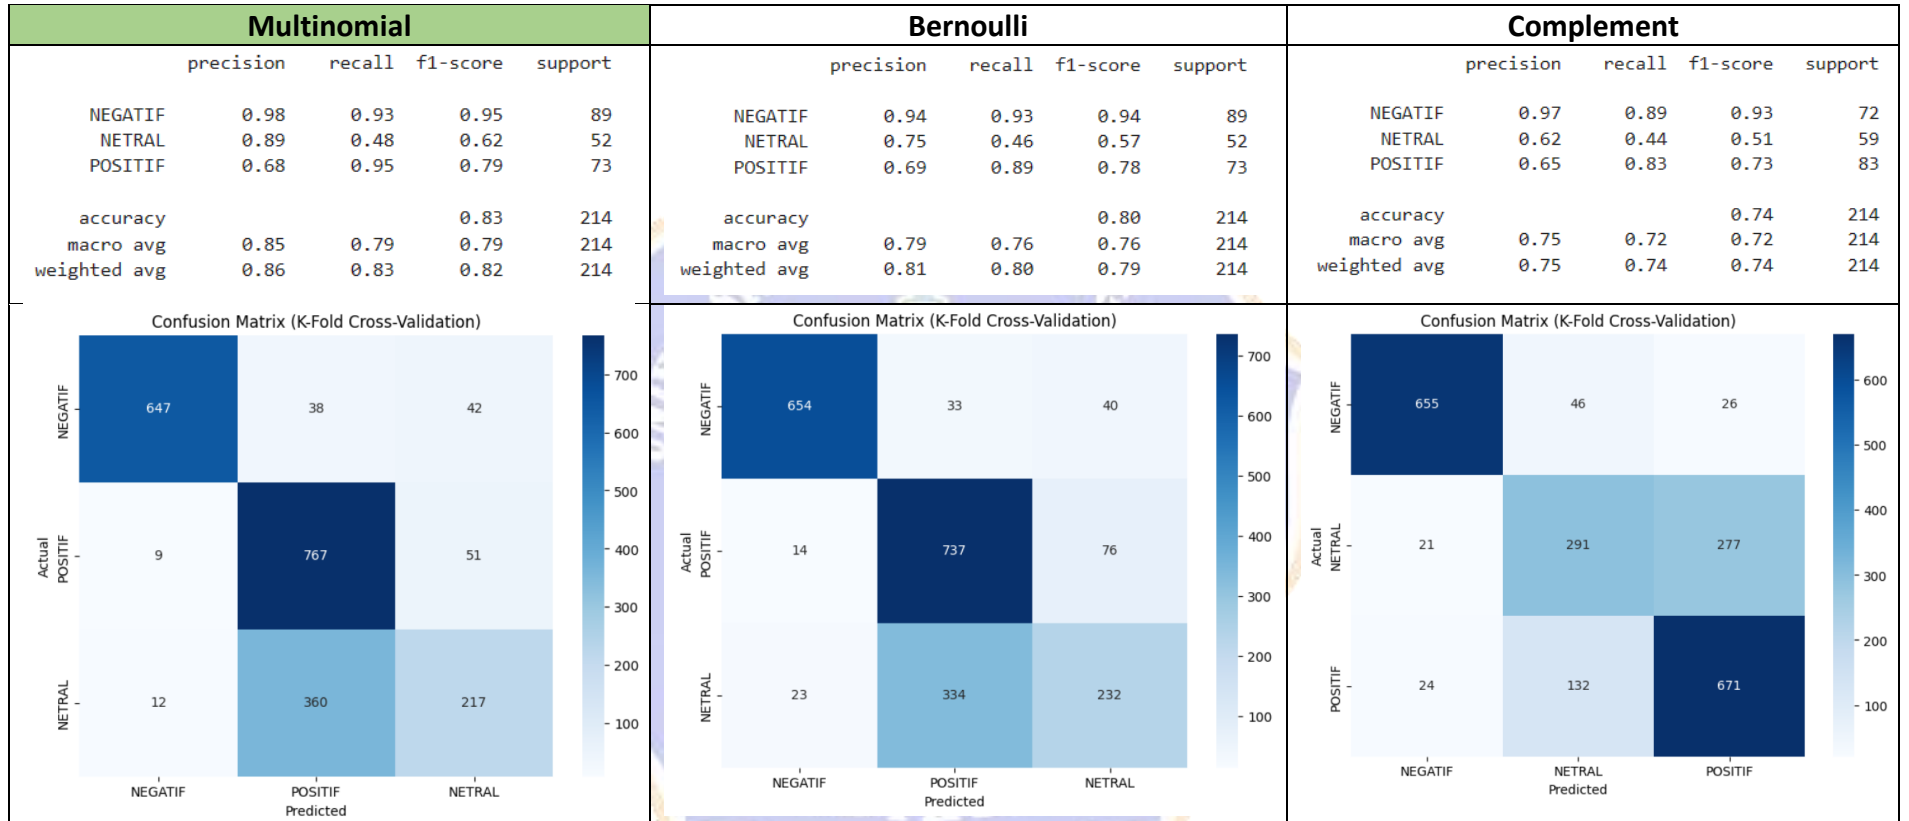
| Multinomial | Bernoulli | Complement |
|---|---|---|

Multinomial

| | precision | recall | f1-score | support |
|---|---|---|---|---|
| NEGATIF | 0.98 | 0.93 | 0.95 | 89 |
| NETRAL | 0.89 | 0.48 | 0.62 | 52 |
| POSITIF | 0.68 | 0.95 | 0.79 | 73 |
| accuracy | | | 0.83 | 214 |
| macro avg | 0.85 | 0.79 | 0.79 | 214 |
| weighted avg | 0.86 | 0.83 | 0.82 | 214 |

Bernoulli

| | precision | recall | f1-score | support |
|---|---|---|---|---|
| NEGATIF | 0.94 | 0.93 | 0.94 | 89 |
| NETRAL | 0.75 | 0.46 | 0.57 | 52 |
| POSITIF | 0.69 | 0.89 | 0.78 | 73 |
| accuracy | | | 0.80 | 214 |
| macro avg | 0.79 | 0.76 | 0.76 | 214 |
| weighted avg | 0.81 | 0.80 | 0.79 | 214 |

Complement

| | precision | recall | f1-score | support |
|---|---|---|---|---|
| NEGATIF | 0.97 | 0.89 | 0.93 | 72 |
| NETRAL | 0.62 | 0.44 | 0.51 | 59 |
| POSITIF | 0.65 | 0.83 | 0.73 | 83 |
| accuracy | | | 0.74 | 214 |
| macro avg | 0.75 | 0.72 | 0.72 | 214 |
| weighted avg | 0.75 | 0.74 | 0.74 | 214 |

Confusion Matrix (K-Fold Cross-Validation)

| Actual \ Predicted | NEGATIF | POSITIF | NETRAL |
|---|---|---|---|
| NEGATIF | 647 | 38 | 42 |
| POSITIF | 9 | 767 | 51 |
| NETRAL | 12 | 360 | 217 |

700 600 500 400 300 200 100

Confusion Matrix (K-Fold Cross-Validation)

| Actual \ Predicted | NEGATIF | POSITIF | NETRAL |
|---|---|---|---|
| NEGATIF | 654 | 33 | 40 |
| POSITIF | 14 | 737 | 76 |
| NETRAL | 23 | 334 | 232 |

700 600 500 400 300 200 100

Confusion Matrix (K-Fold Cross-Validation)

| Actual \ Predicted | NEGATIF | NETRAL | POSITIF |
|---|---|---|---|
| NEGATIF | 655 | 46 | 26 |
| NETRAL | 21 | 291 | 277 |
| POSITIF | 24 | 132 | 671 |

600 500 400 300 200 100